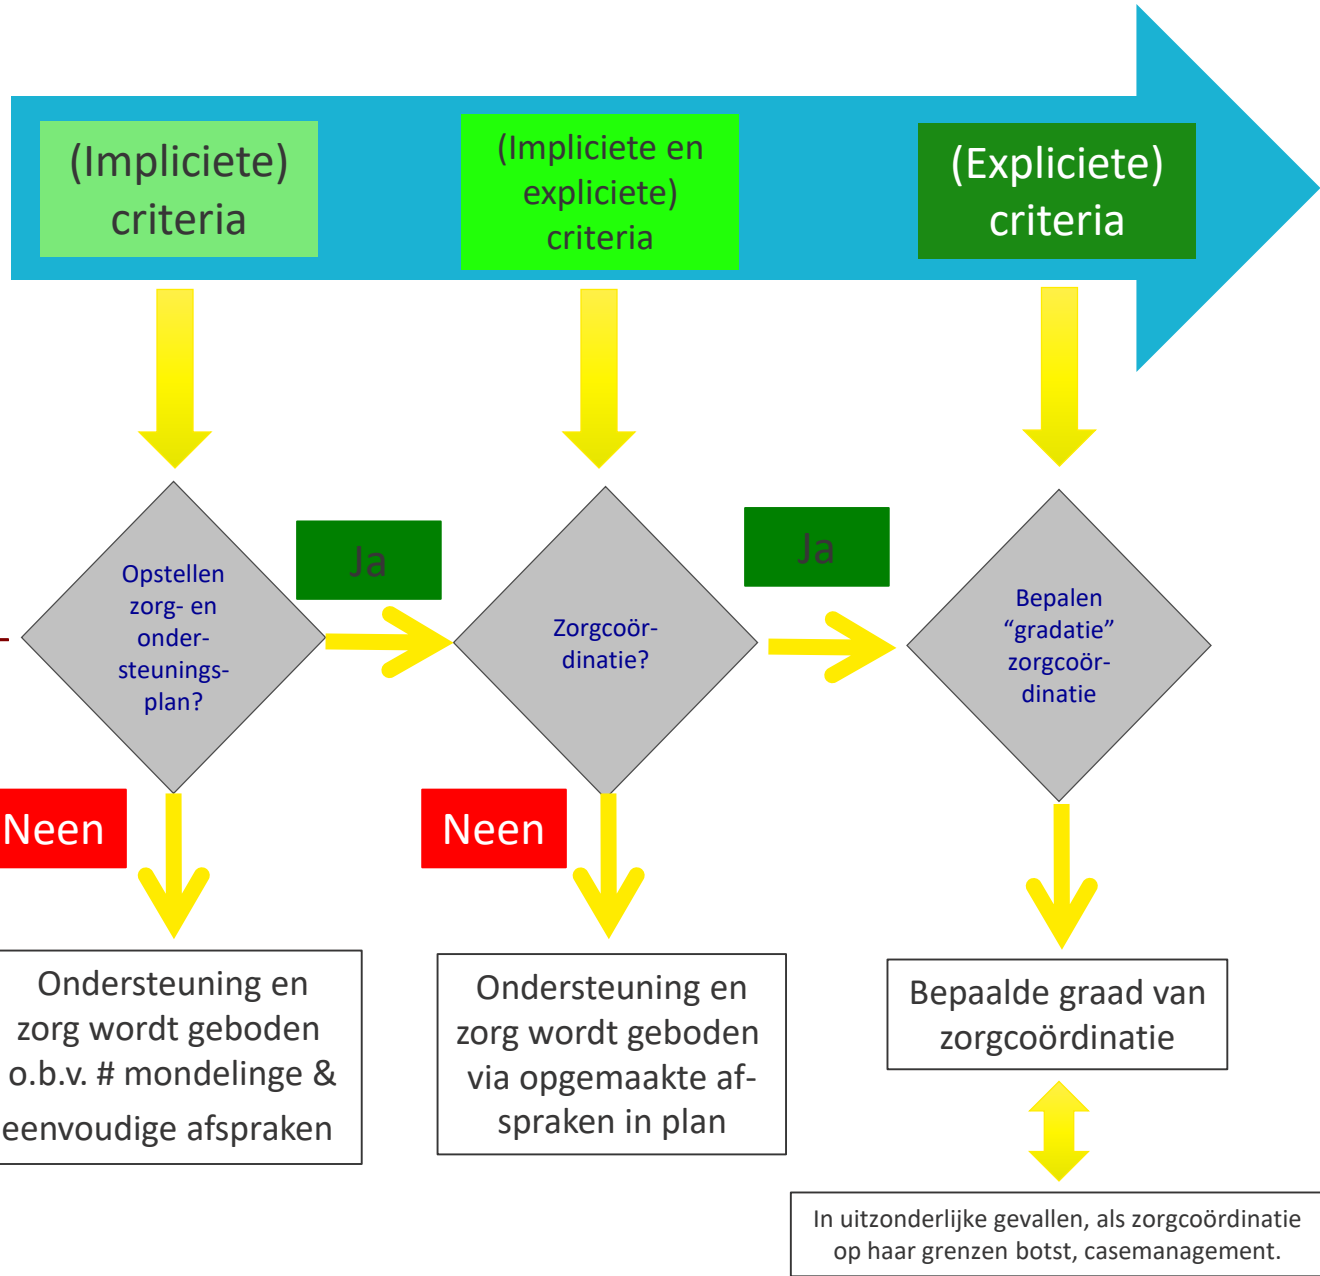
(Impliciete) criteria

(Impliciete en expliciete) criteria

(Expliciete) criteria

Opstellen zorg- en ondersteuningsplan?

Ja

Zorgcoördinatie?

Ja

Bepalen "gradatie" zorgcoördinatie

Neen

Neen

Ondersteuning en zorg wordt geboden o.b.v. # mondelinge & eenvoudige afspraken

Ondersteuning en zorg wordt geboden via opgemaakte afspraken in plan

Bepaalde graad van zorgcoördinatie

In uitzonderlijke gevallen, als zorgcoördinatie op haar grenzen botst, casemanagement.